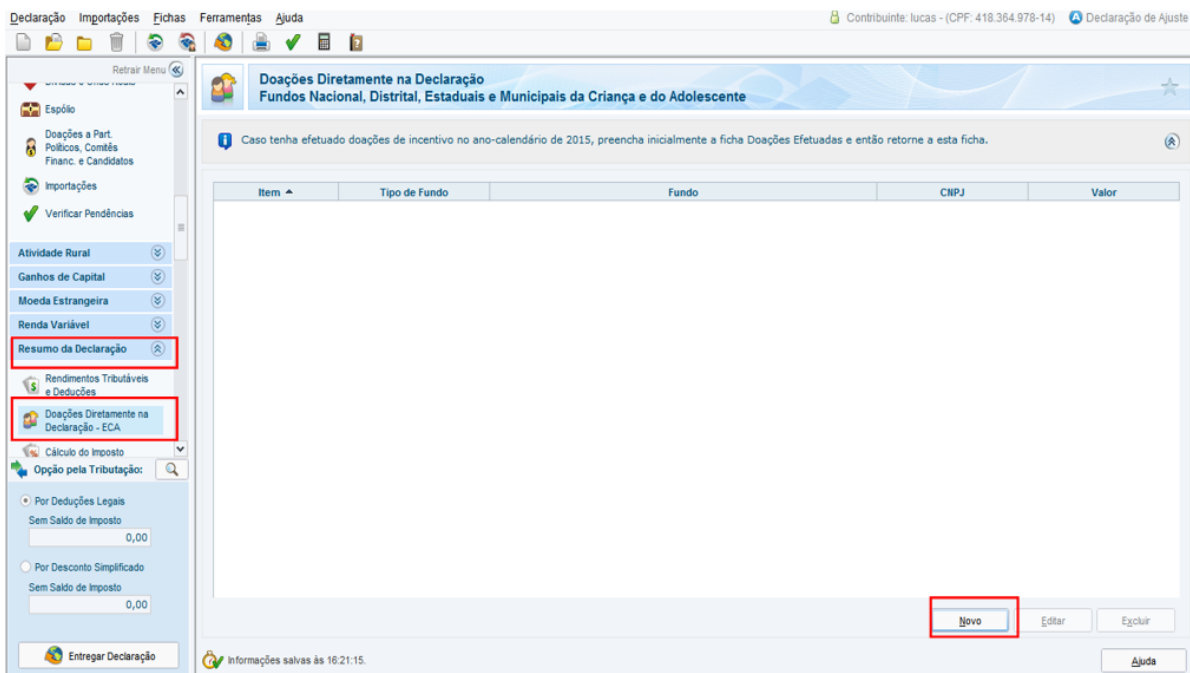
Declaração Importações Fichas Ferramentas Ajuda

Contribuinte: lucas - (CPF: 418.364.978-14) Declaração de Ajuste

Retrair Menu

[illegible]

Espólio

Doações a Part. Políticos, Comitês Financ. e Candidatos

Importações

Verificar Pendências

Atividade Rural

Ganhos de Capital

Moeda Estrangeira

Renda Variável

Resumo da Declaração

Rendimentos Tributáveis e Deduções

Doações Diretamente na Declaração - ECA

Cálculo do Imposto

Opção pela Tributação:

Por Deduções Legais

Sem Saldo de Imposto

0,00

Por Desconto Simplificado

Sem Saldo de Imposto

0,00

Entregar Declaração

Doações Diretamente na Declaração
Fundos Nacional, Distrital, Estaduais e Municipais da Criança e do Adolescente

Caso tenha efetuado doações de incentivo no ano-calendário de 2015, preencha inicialmente a ficha Doações Efetuadas e então retorne a esta ficha.

| Item ▲ | Tipo de Fundo | Fundo | CNPJ | Valor |
|---|---|---|---|---|

Novo Editar Excluir

Informações salvas às 16:21:15.

Ajuda